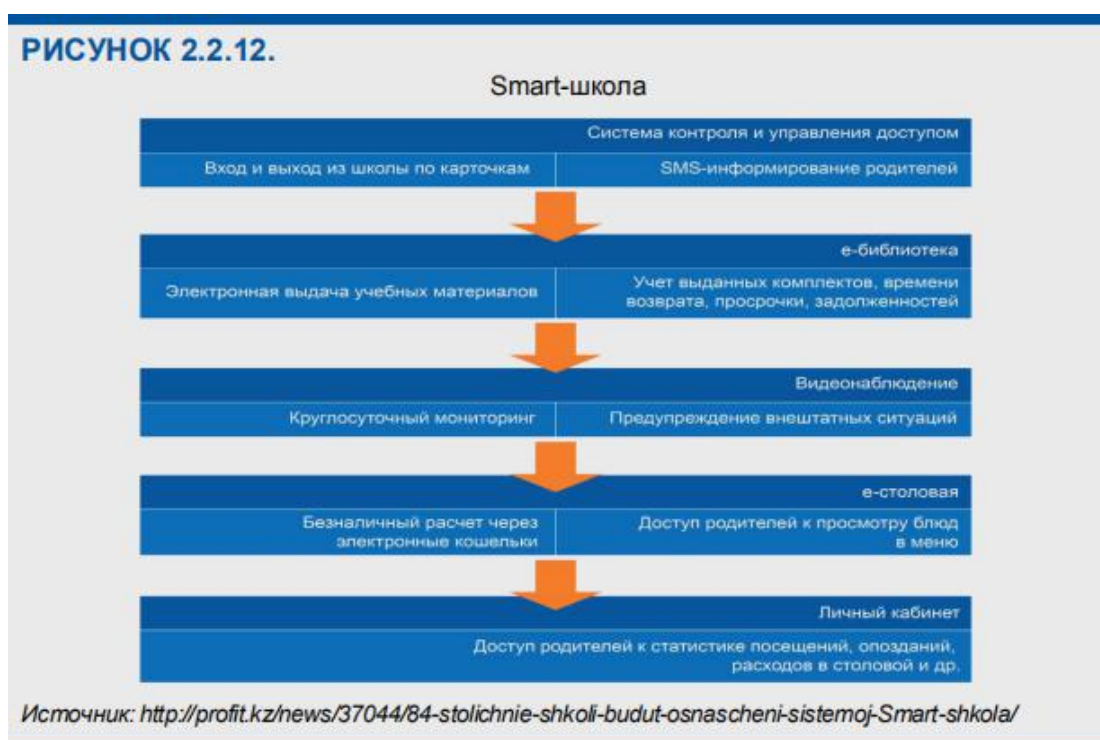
РИСУНОК 2.2.12.

Smart-школа

Система контроля и управления доступом

Вход и выход из школы по карточкам

SMS-информирование родителей

е-библиотека

Электронная выдача учебных материалов

Учет выданных комплектов, времени возврата, просрочки, задолженностей

Видеонаблюдение

Круглосуточный мониторинг

Предупреждение внештатных ситуаций

е-столовая

Безналичный расчет через электронные кошельки

Доступ родителей к просмотру блюд в меню

Личный кабинет

Доступ родителей к статистике посещений, опозданий, расходов в столовой и др.

Источник: http://profit.kz/news/37044/84-stolichnie-shkoli-budut-osnascheni-sistemoj-Smart-shkola/